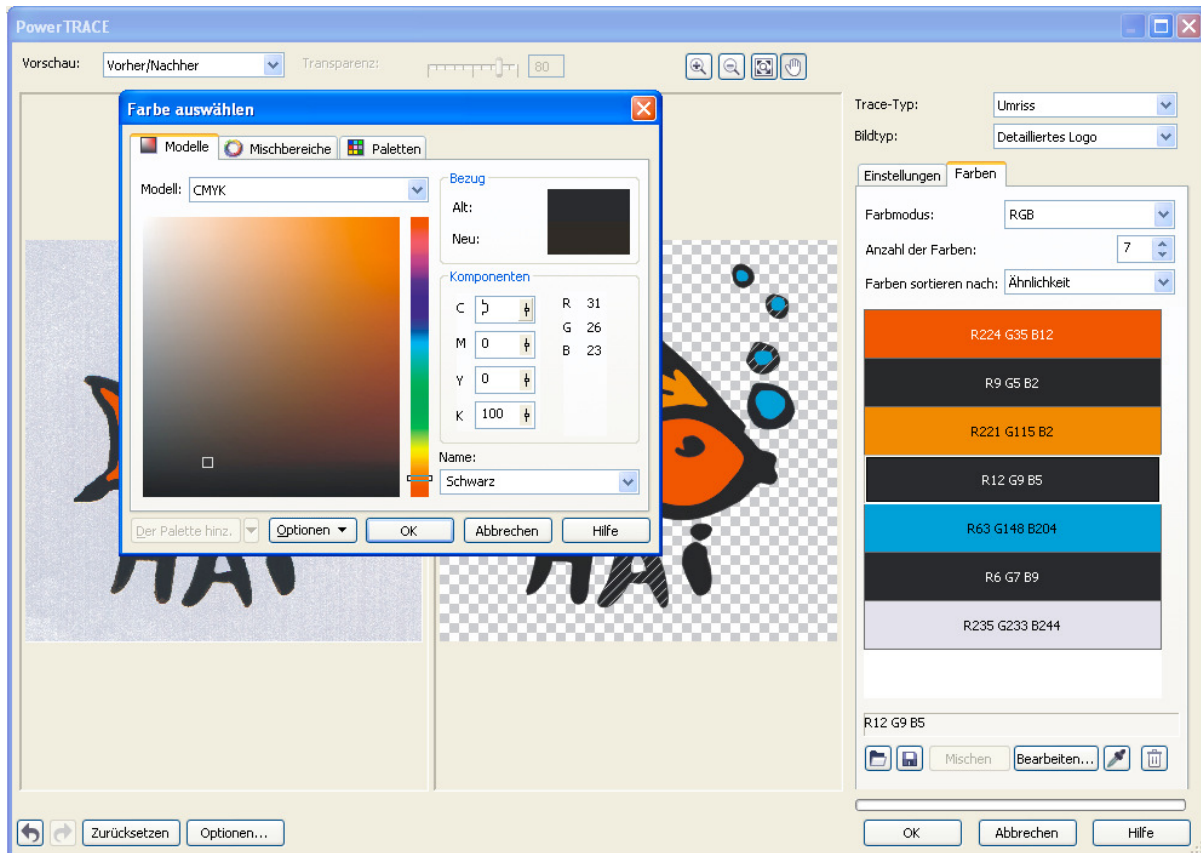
PowerTRACE

Vorschau: Vorher/Nachher

Transparenz: 80

Farbe auswählen

Modelle Mischbereiche Paletten

Modell: CMYK

Bezug
Alt:
Neu:

Komponenten
C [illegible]
M 0
Y 0
K 100

R 31
G 26
B 23

Name:
Schwarz

Der Palette hinz.
Optionen
OK
Abbrechen
Hilfe

Trace-Typ: Umriss
Bildtyp: Detailliertes Logo

Einstellungen Farben

Farbmodus: RGB
Anzahl der Farben: 7
Farben sortieren nach: Ähnlichkeit

R224 G35 B12
R9 G5 B2
R221 G115 B2
R12 G9 B5
R63 G148 B204
R6 G7 B9
R235 G233 B244

R12 G9 B5

Mischen
Bearbeiten...

Zurücksetzen
Optionen...

OK
Abbrechen
Hilfe